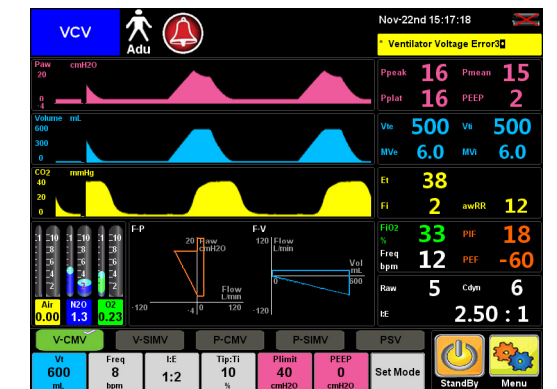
VCV

Adu

Nov-22nd 15:17:18

* Ventilator Voltage Error3

Paw cmH2O
20
0
-4

Ppeak 16 Pmean 15
Pplat 16 PEEP 2

Volume mL
600
300
0

Vte 500 Vti 500
MVe 6.0 MVi 6.0

CO2 mmHg
40
20
0

Et 38
Fi 2 awRR 12

F-P
20 Raw cmH2O
-120
-4
0
Flow L/min
120

F-V
120 Flow L/min
0
Vol mL
600
-120

FiO2 % 33 PIF 18
Freq bpm 12 PEF -60

Raw 5 Cdyn 6
I:E 2.50 : 1

Air 0.00
N2O 1.3
O2 0.23

V-CMV
V-SIMV
P-CMV
P-SIMV
PSV

Vt 600 mL
Freq 8 bpm
I:E 1:2
Tip:Ti 10 %
Plimit 40 cmH2O
PEEP 0 cmH2O
Set Mode

StandBy
Menu